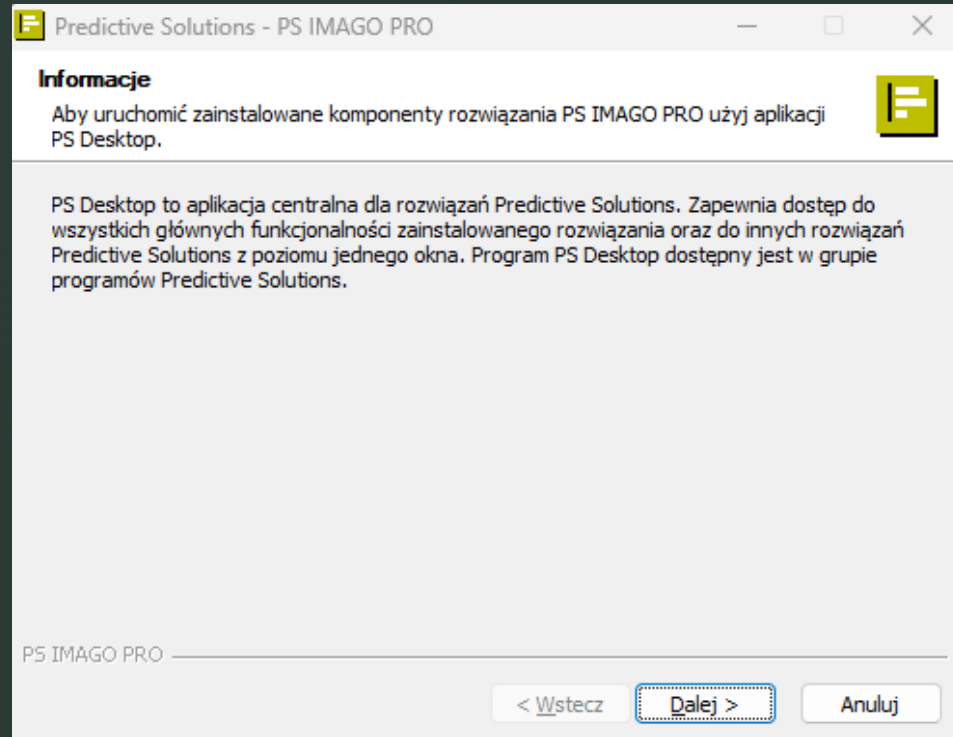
Predictive Solutions - PS IMAGO PRO

Informacje

Aby uruchomić zainstalowane komponenty rozwiązania PS IMAGO PRO użyj aplikacji PS Desktop.

PS Desktop to aplikacja centralna dla rozwiązań Predictive Solutions. Zapewnia dostęp do wszystkich głównych funkcjonalności zainstalowanego rozwiązania oraz do innych rozwiązań Predictive Solutions z poziomu jednego okna. Program PS Desktop dostępny jest w grupie programów Predictive Solutions.

PS IMAGO PRO

< Wstecz

Dalej >

Anuluj